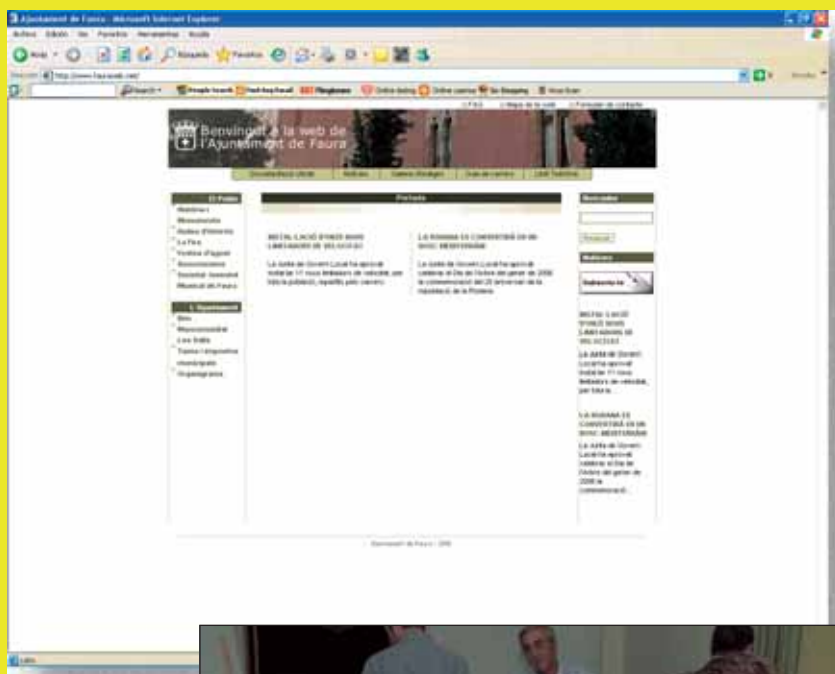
Ajuntament de Faura - Microsoft Internet Explorer

Arxiu Edició Veure Favorits Herramientas Ayuda

http://www.faura.es/

FAQ | Mapa de la web | Formulari de contacte

Benvingut a la web de l'Ajuntament de Faura

Documentació oficial | Notícies | Galeria d'imatges | Guia de carrers | Llistí Telefònic

El Poble
Història
Monuments
Rutes d'Interés
La Fira
Festes d'Agost
Associacions
Societat Juvenil
Musical de Faura

L'Ajuntament
Alcalde
Mancomunitat
Les Valls
Taxes i impostos municipals
Organigrama

Portada

INSTAL·LACIÓ D'ONZE NOUS LIMITADORS DE VELOCITAT

La Junta de Govern Local ha aprovat instal·lar 11 nous limitadors de velocitat, per tota la població, repartits pels carrers

LA ROMANA ES CONVERTIRÀ EN UN BOSC MEDITERRANI

La Junta de Govern Local ha aprovat celebrar el Dia de l'Arbre del gener de 2008 en commemoració del 25 aniversari de la repoblació de la Romana

Recerques

Recercar

Notícies

Subscriu-te

INSTAL·LACIÓ D'ONZE NOUS LIMITADORS DE VELOCITAT
La Junta de Govern Local ha aprovat instal·lar 11 nous limitadors de velocitat, per tota la...

LA ROMANA ES CONVERTIRÀ EN UN BOSC MEDITERRANI
La Junta de Govern Local ha aprovat celebrar el Dia de l'Arbre del gener de 2008 la commemoració...

Ajuntament de Faura © 2008

Listo